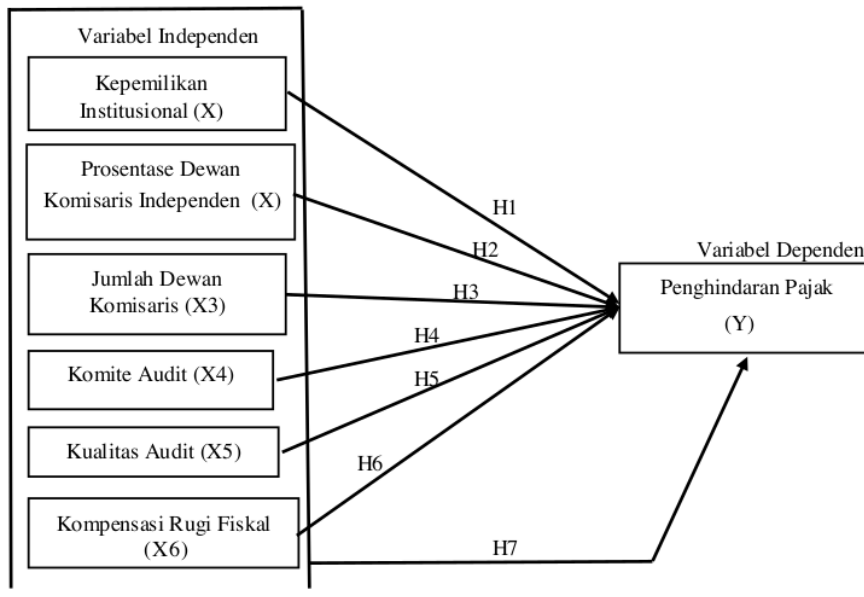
Variabel Independen

Kepemilikan Institusional (X)

Prosentase Dewan Komisaris Independen (X)

Jumlah Dewan Komisaris (X3)

Komite Audit (X4)

Kualitas Audit (X5)

Kompensasi Rugi Fiskal (X6)

H1

H2

H3

H4

H5

H6

H7

Variabel Dependen

Penghindaran Pajak (Y)